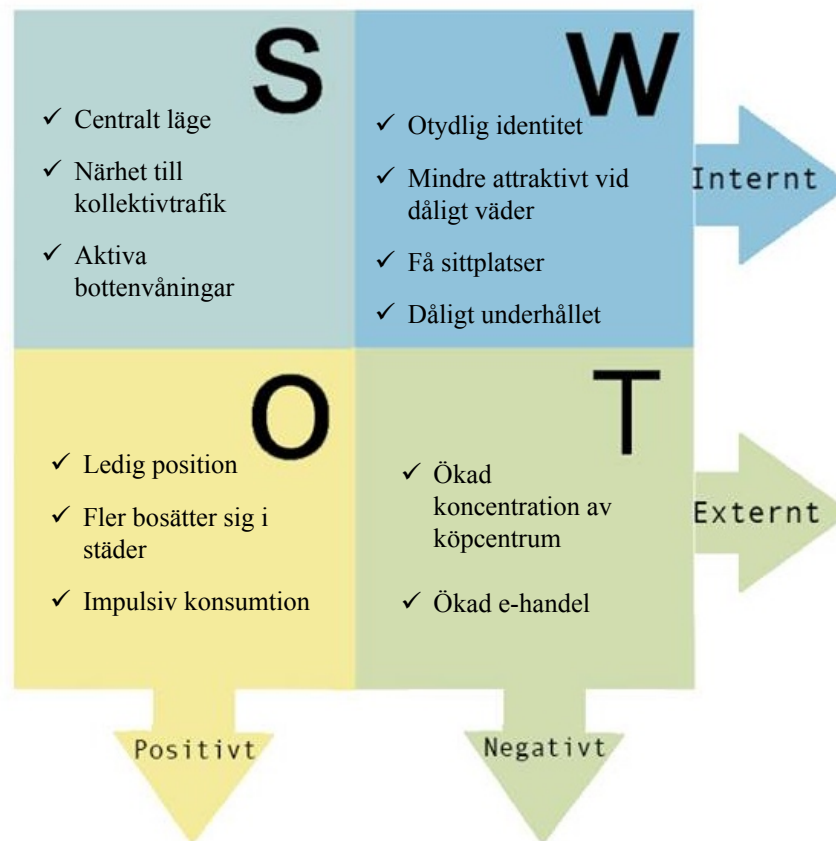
S

✓ Centralt läge
✓ Närhet till kollektivtrafik
✓ Aktiva bottenvåningar

W

✓ Otydlig identitet
✓ Mindre attraktivt vid dåligt väder
✓ Få sittplatser
✓ Dåligt underhållet

Internt

O

✓ Ledig position
✓ Fler bosätter sig i städer
✓ Impulsiv konsumtion

T

✓ Ökad koncentration av köpcentrum
✓ Ökad e-handel

Externt

Positivt

Negativt